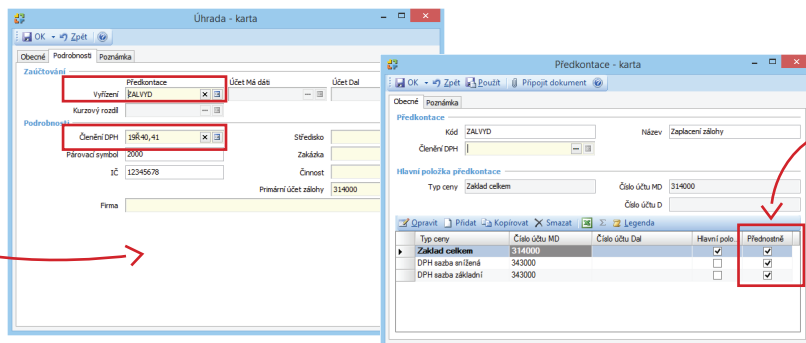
Úhrada - karta

OK Zpět

Obecné Podrobnosti Poznámka

Zaúčtování

Předkontace Účet Má dáti Účet Dal

Vyřízení ZALVYD

Kurzový rozdíl

Podrobnosti

Členění DPH 19Ř40,41 Středisko

Párovací symbol 2000 Zakázka

IČ 12345678 Činnost

Primární účet zálohy 314000

Firma

Předkontace - karta

OK Zpět Použít Připojit dokument

Obecné Poznámka

Předkontace

Kód ZALVYD Název Zaplacení zálohy

Členění DPH

Hlavní položka předkontace

Typ ceny Základ celkem Číslo účtu MD 314000

Číslo účtu D

Opravit Přidat Kopírovat Smazat Legenda

| Typ ceny | Číslo účtu MD | Číslo účtu Dal | Hlavní polo... | Přednostně |
|---|---|---|---|---|
| Základ celkem | 314000 | | ✓ | ✓ |
| DPH sazba snížená | 343000 | | | ✓ |
| DPH sazba základní | 343000 | | | ✓ |